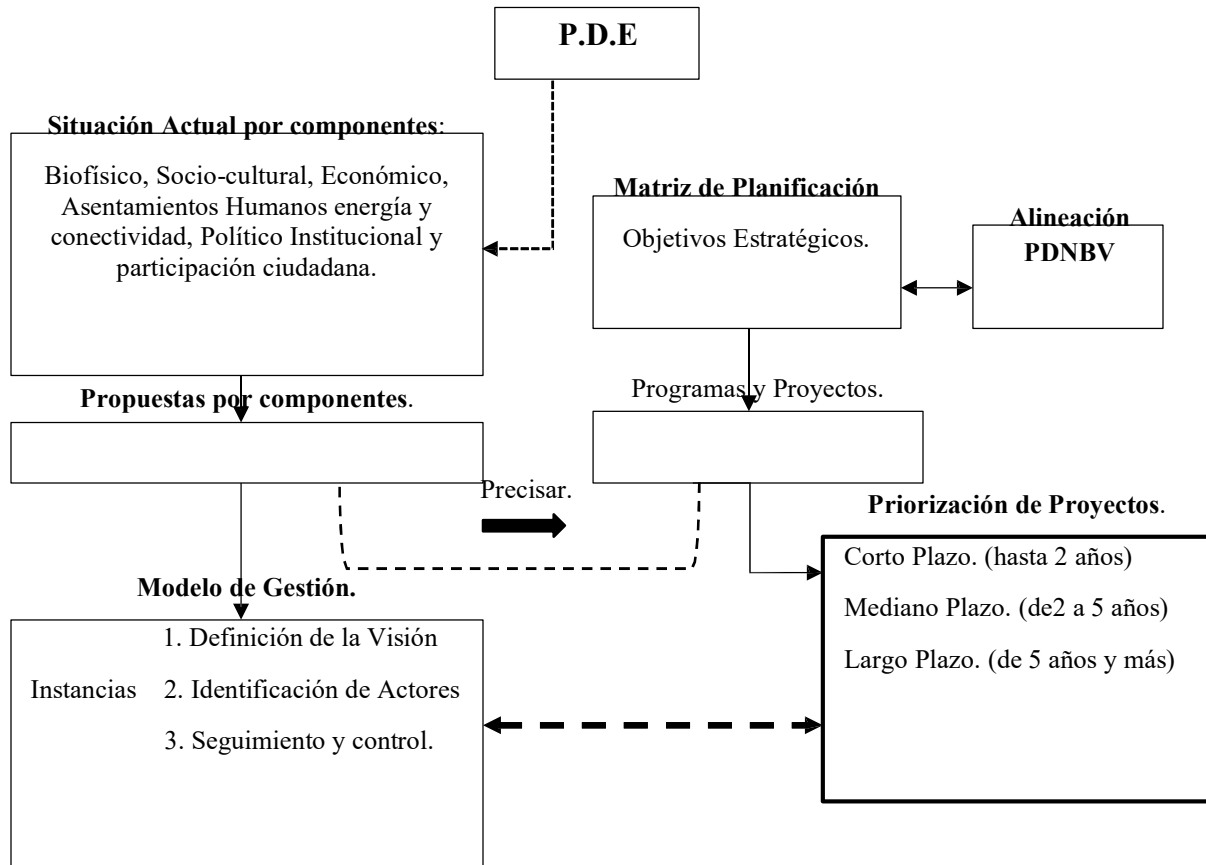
P.D.E

Situación Actual por componentes:

Biofísico, Socio-cultural, Económico, Asentamientos Humanos energía y conectividad, Político Institucional y participación ciudadana.

Matriz de Planificación

Objetivos Estratégicos.

Alineación PDNBV

Propuestas por componentes.

Programas y Proyectos.

Precisar.

Priorización de Proyectos.

Corto Plazo. (hasta 2 años)

Mediano Plazo. (de2 a 5 años)

Largo Plazo. (de 5 años y más)

Modelo de Gestión.

Instancias

1. Definición de la Visión

2. Identificación de Actores

3. Seguimiento y control.